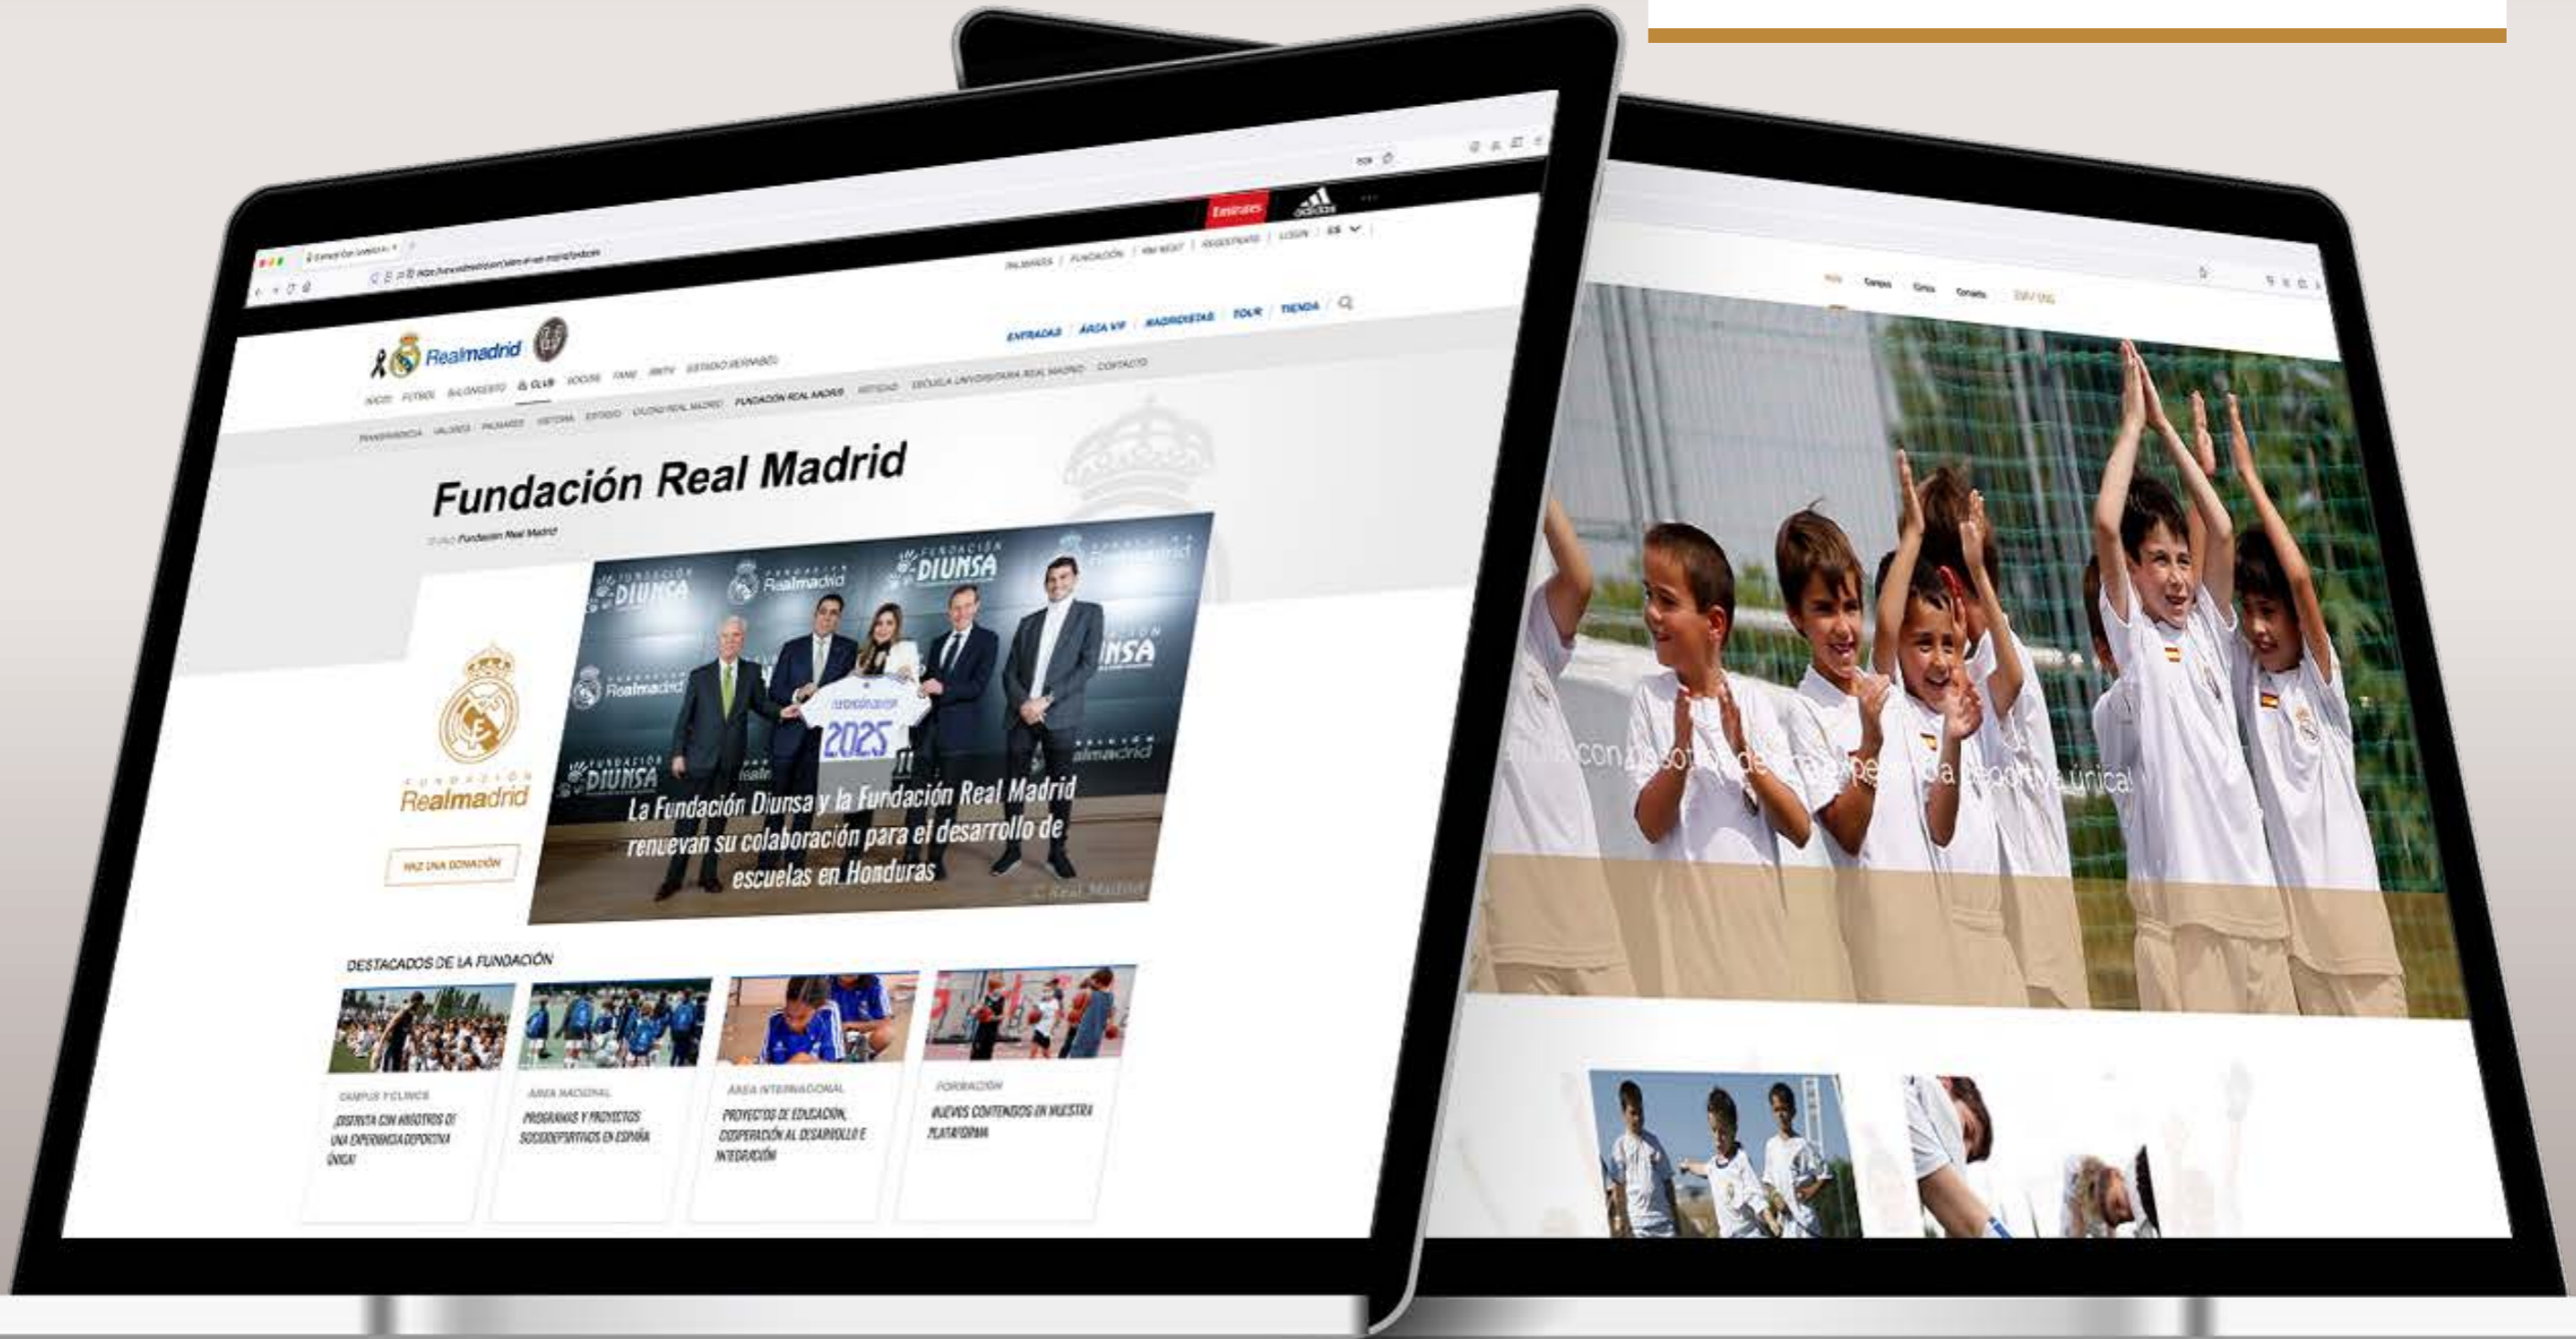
Emirates adidas

PALMARÉS | FUNDACIÓN | RM NEXT | REGISTRATE | LOGIN | ES

ENTRADAS | ÁREA VIP | MADRIDISTAS | TOUR | TIENDA

Realmadrid

INICIO FÚTBOL BALONCESTO CLUB SOCIOS FANS RMTV ESTADIO BERNABÉU

FUNDACIÓN REAL MADRID NOTICIAS ESCUELA UNIVERSITARIA REAL MADRID CONTACTO

Fundación Real Madrid

Fundación Real Madrid

FUNDACIÓN Realmadrid

HAZ UNA DONACIÓN

FUNDACIÓN DIUNSA

Realmadrid

2025

La Fundación Diunsa y la Fundación Real Madrid renuevan su colaboración para el desarrollo de escuelas en Honduras

© Real Madrid

DESTACADOS DE LA FUNDACIÓN

CAMPUS Y CLINICS
¡DISFRUTA CON NOSOTROS DE UNA EXPERIENCIA DEPORTIVA ÚNICA!

ÁREA NACIONAL
PROGRAMAS Y PROYECTOS SOCIODEPORTIVOS EN ESPAÑA

ÁREA INTERNACIONAL
PROYECTOS DE EDUCACIÓN, COOPERACIÓN AL DESARROLLO E INTEGRACIÓN

FORMACIÓN
NUEVOS CONTENIDOS EN NUESTRA PLATAFORMA

Inicio Campus Clinics Contacto

¡Disfruta con nosotros de una experiencia deportiva única!